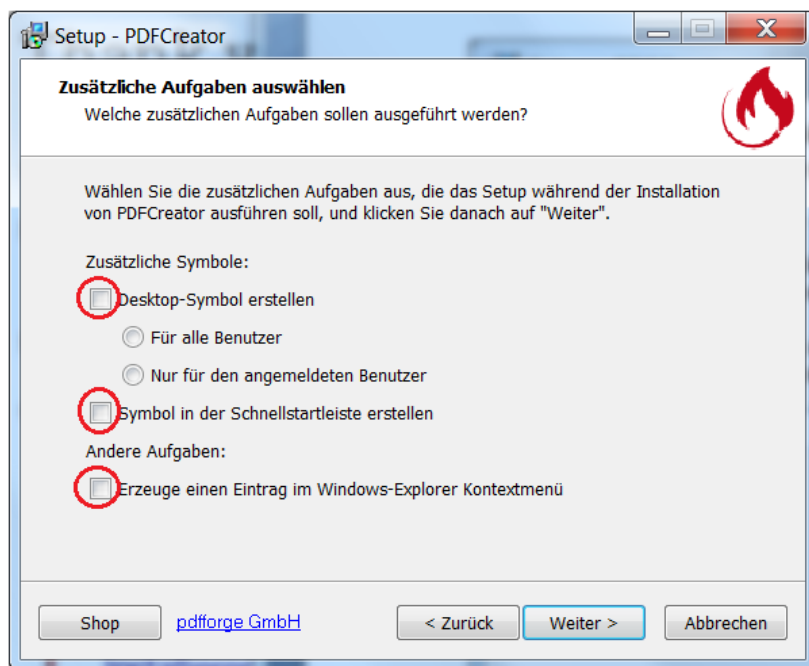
Setup - PDFCreator

Zusätzliche Aufgaben auswählen
Welche zusätzlichen Aufgaben sollen ausgeführt werden?

Wählen Sie die zusätzlichen Aufgaben aus, die das Setup während der Installation von PDFCreator ausführen soll, und klicken Sie danach auf "Weiter".

Zusätzliche Symbole:

Desktop-Symbol erstellen

Für alle Benutzer

Nur für den angemeldeten Benutzer

Symbol in der Schnellstartleiste erstellen

Andere Aufgaben:

Erzeuge einen Eintrag im Windows-Explorer Kontextmenü

Shop
pdfforge GmbH
< Zurück
Weiter >
Abbrechen